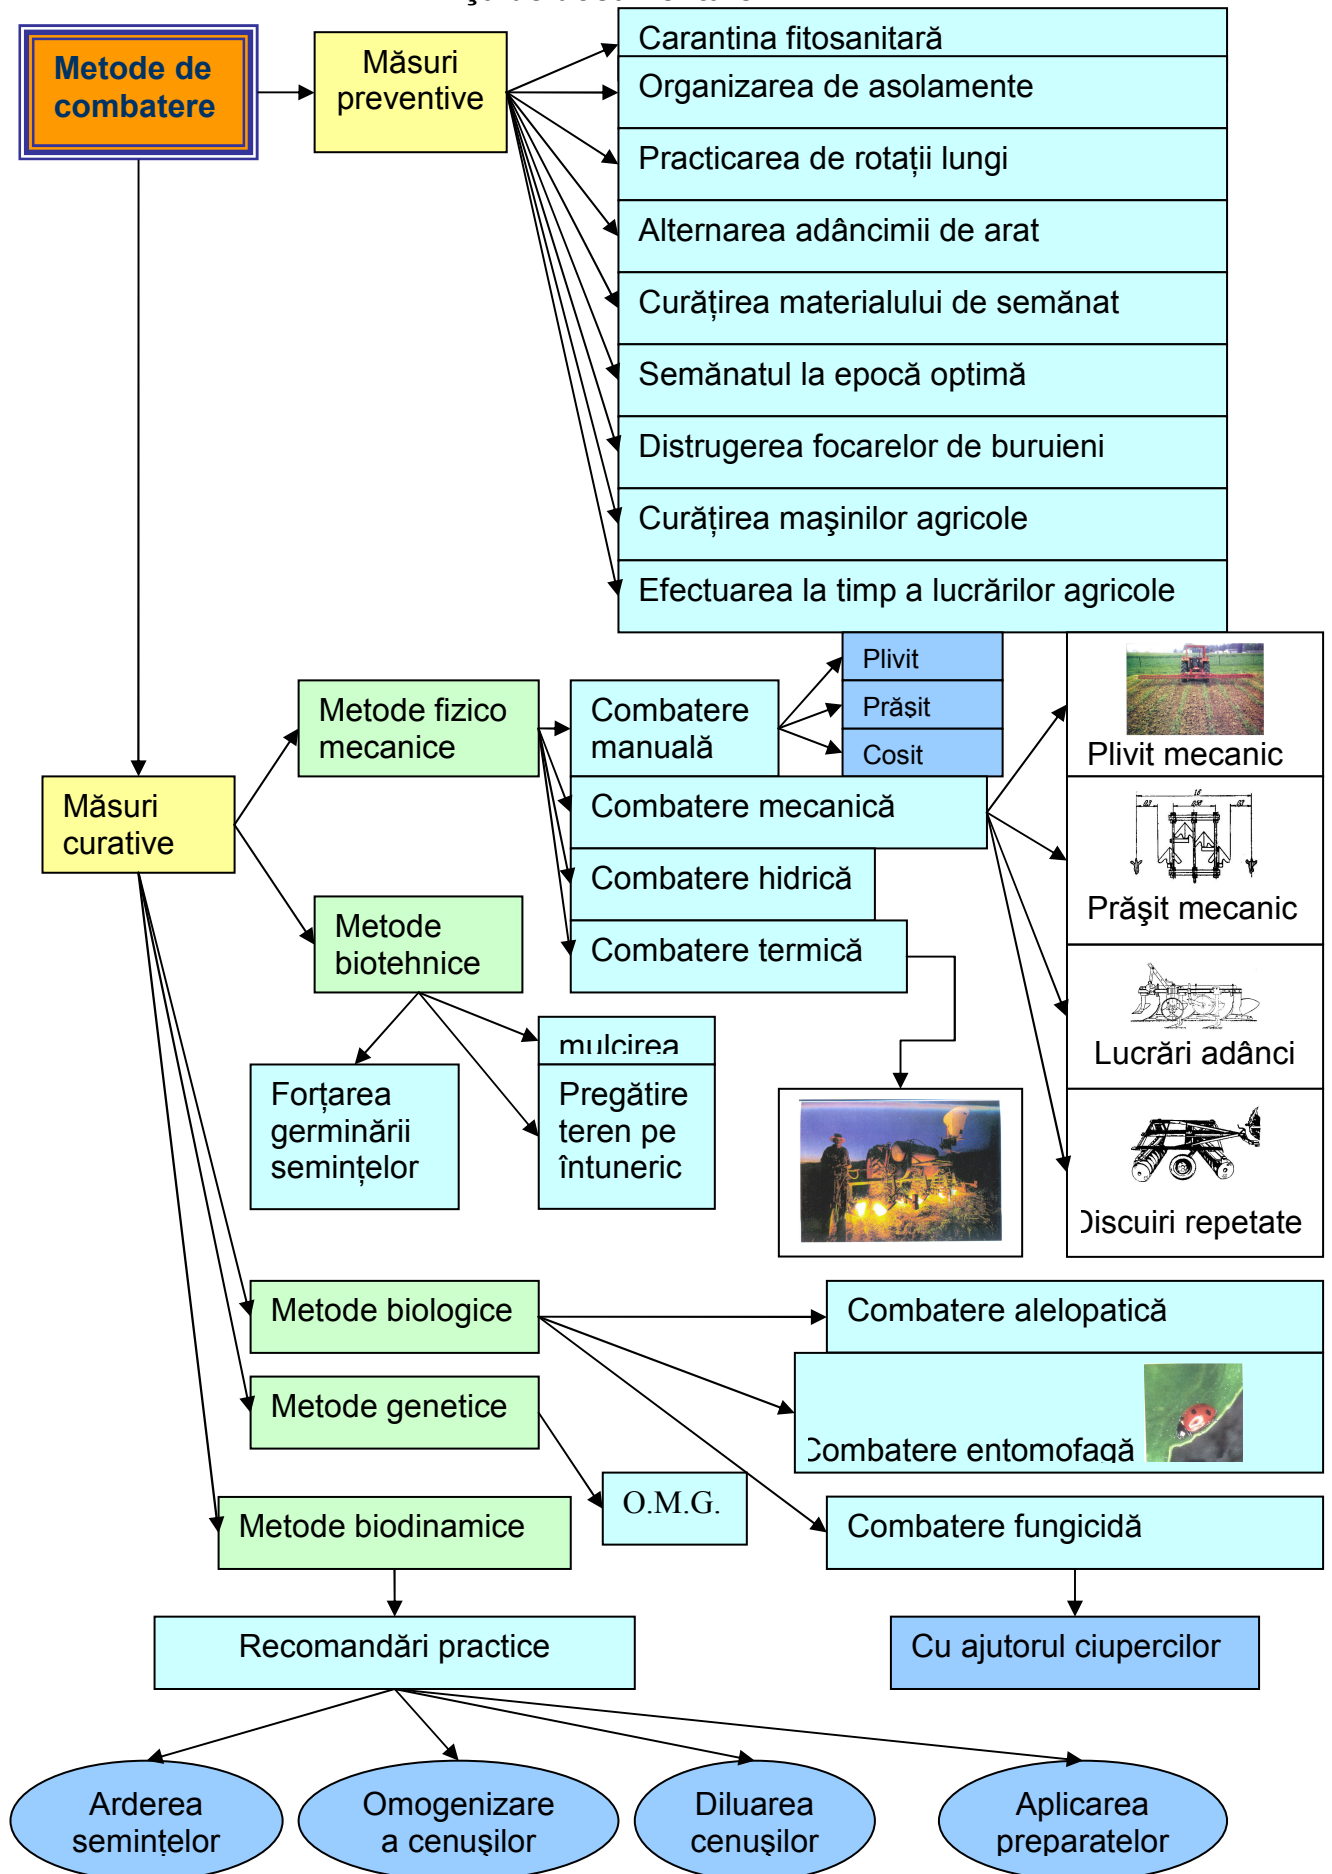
Metode de combatere

Măsuri preventive

Carantina fitosanitară

Organizarea de asolamente

Practicarea de rotații lungi

Alternarea adâncimii de arat

Curățirea materialului de semănat

Semănatul la epocă optimă

Distrugerea focarelor de buruieni

Curățirea maşinilor agricole

Efectuarea la timp a lucrărilor agricole

Măsuri curative

Metode fizico mecanice

Combatere manuală

Plivit

Prăşit

Cosit

Combatere mecanică

Combatere hidrică

Combatere termică

Plivit mecanic

Prăşit mecanic

Lucrări adânci

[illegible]iscuiri repetate

Metode biotehnice

Forțarea germinării semințelor

mulcirea

Pregătire teren pe întuneric

Metode biologice

Combatere alelopatică

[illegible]ombatere entomofagă

Metode genetice

O.M.G.

Metode biodinamice

Combatere fungicidă

Recomandări practice

Cu ajutorul ciupercilor

Arderea semințelor

Omogenizare a cenuşilor

Diluarea cenuşilor

Aplicarea preparatelor